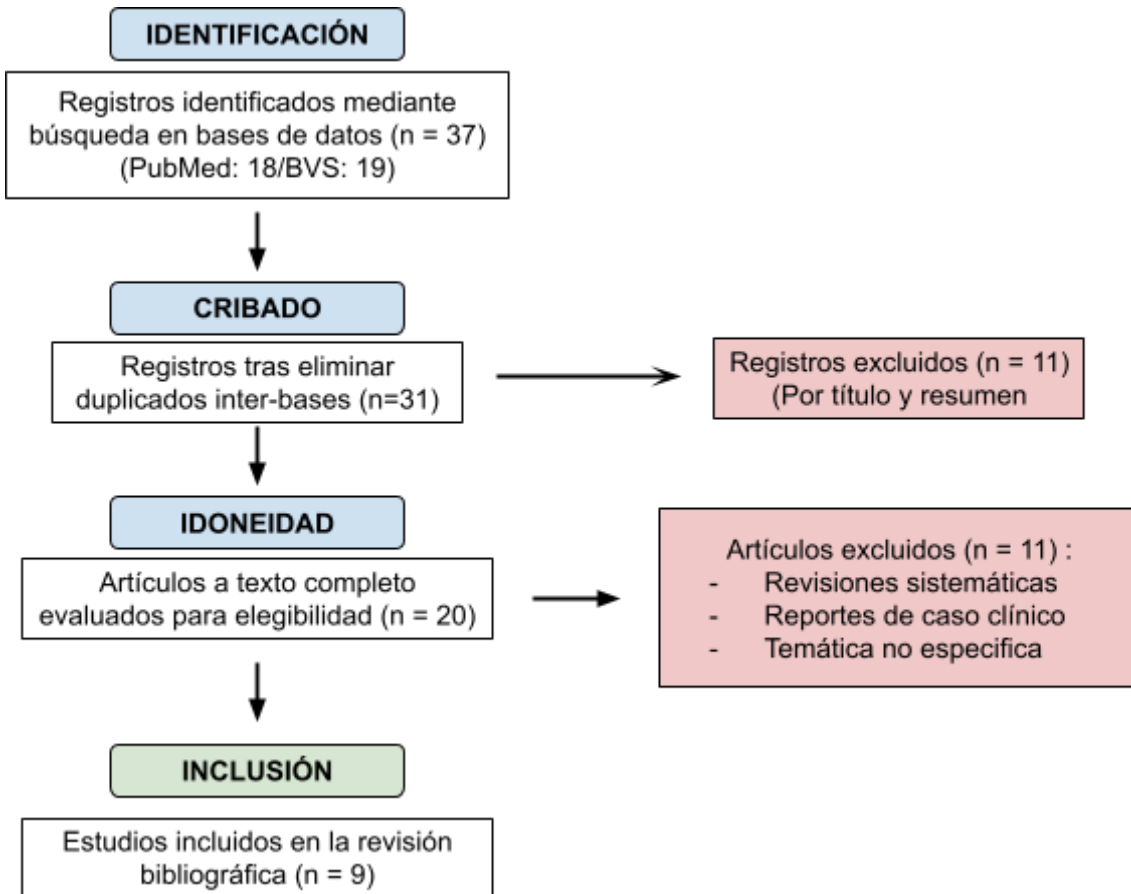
IDENTIFICACIÓN

Registros identificados mediante búsqueda en bases de datos (n = 37) (PubMed: 18/BVS: 19)

CRIBADO

Registros tras eliminar duplicados inter-bases (n=31)

Registros excluidos (n = 11) (Por título y resumen

IDONEIDAD

Artículos a texto completo evaluados para elegibilidad (n = 20)

Artículos excluidos (n = 11) :
- Revisiones sistemáticas
- Reportes de caso clínico
- Temática no especifica

INCLUSIÓN

Estudios incluidos en la revisión bibliográfica (n = 9)